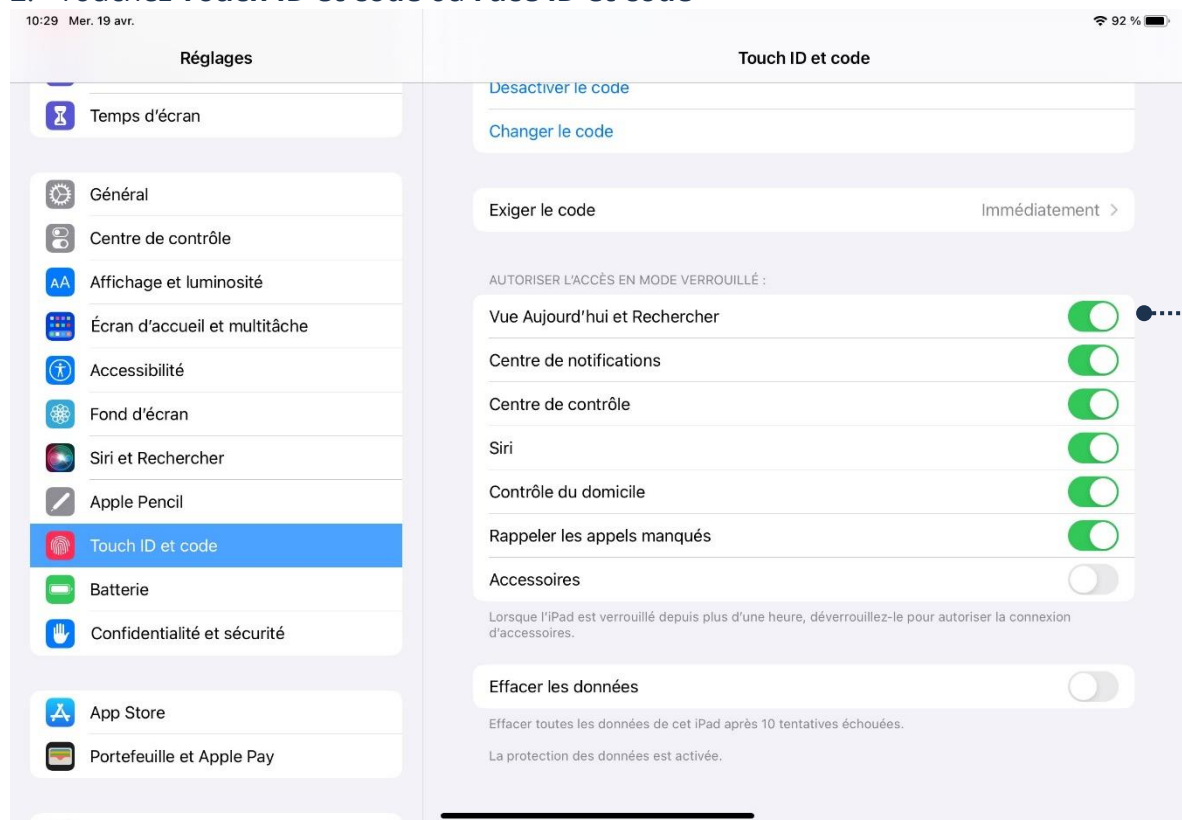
2. Touchez Touch ID et code ou Face ID et code

10:29 Mer. 19 avr.

92 %

Réglages

Temps d'écran

Général

Centre de contrôle

Affichage et luminosité

Écran d'accueil et multitâche

Accessibilité

Fond d'écran

Siri et Rechercher

Apple Pencil

Touch ID et code

Batterie

Confidentialité et sécurité

App Store

Portefeuille et Apple Pay

Touch ID et code

Désactiver le code

Changer le code

Exiger le code Immédiatement >

AUTORISER L'ACCÈS EN MODE VERROUILLÉ :

Vue Aujourd'hui et Rechercher

Centre de notifications

Centre de contrôle

Siri

Contrôle du domicile

Rappeler les appels manqués

Accessoires

Lorsque l'iPad est verrouillé depuis plus d'une heure, déverrouillez-le pour autoriser la connexion d'accessoires.

Effacer les données

Effacer toutes les données de cet iPad après 10 tentatives échouées.

La protection des données est activée.